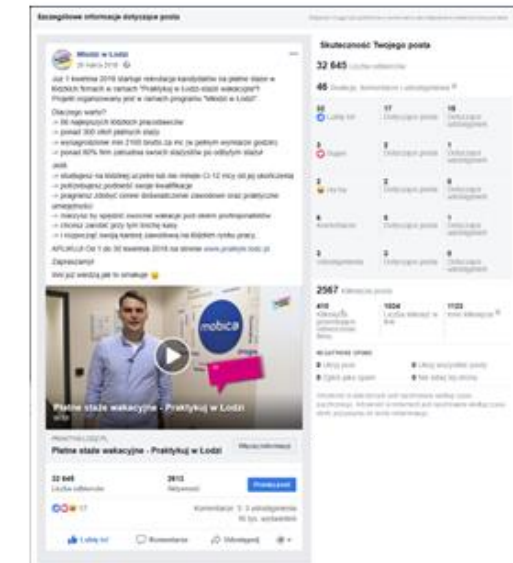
Szczegółowe informacje dotyczące posta

Młodzi w Łodzi
26 marca 2018

Już 1 kwietnia 2018 startuje rekrutacja kandydatów na płatne staże w łódzkich firmach w ramach "Praktykuj w Łodzi-staże wakacyjne"! Projekt organizowany jest w ramach programu "Młodzi w Łodzi".

Dlaczego warto?
-> 56 najlepszych łódzkich pracodawców
-> ponad 300 ofert płatnych staży
-> wynagrodzenie min 2100 brutto za mc (w pełnym wymiarze godzin)
-> ponad 60% firm zatrudnia swoich stażystów po odbytym stażu!

Jeśli:
-> studiujesz na łódzkiej uczelni lub nie minęło Ci 12 mcy od jej ukończenia
-> potrzebujesz podnieść swoje kwalifikacje
-> pragniesz zdobyć cenne doświadczenie zawodowe oraz praktyczne umiejętności
-> marzysz by spędzić owocnie wakacje pod okiem profesjonalistów
-> chcesz zarobić przy tym trochę kasy
-> i rozpocząć swoją karierę zawodową na łódzkim rynku pracy.

APLIKUJ Od 1 do 30 kwietnia 2018 na stronie www.praktyki.lodz.pl

Zapraszamy!
Wiesz już wiedzą jak to smakuje

mobica

Płatne staże wakacyjne - Praktykuj w Łodzi

PRAKTYKI.LODZ.PL
Płatne staże wakacyjne - Praktykuj w Łodzi
Więcej informacji

32 645
Liczba odbiorców
2613
Zaangażowanie
Promuj post

17
Komentarze: 3 · 3 udostępnienia
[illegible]

Lubię to!
Komentarz
Udostępnij

Skuteczność Twojego posta
32 645 Liczba odbiorców
46 Reakcje, komentarze i udostępnienia

| 33 Lubię to! | 17 Dotyczące posta | 16 Dotyczące udostępnień |
|---|---|---|
| 3 Super | 3 Dotyczące posta | 1 Dotyczące udostępnień |
| 2 Ha ha | 2 Dotyczące posta | 0 Dotyczące udostępnień |
| 6 Komentarze | 5 Dotyczące posta | 1 Dotyczące udostępnień |
| 3 Udostępnienia | 3 Dotyczące posta | 0 Dotyczące udostępnień |

2567 Kliknięcia posta

| 410 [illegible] | 1034 Liczba kliknięć w link | 1123 Inne kliknięcia |
|---|---|---|

NEGATYWNE OPINIE
0 Ukryj post
0 Ukryj wszystkie posty
0 Zgłoś jako spam
0 Nie lubię tej strony

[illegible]